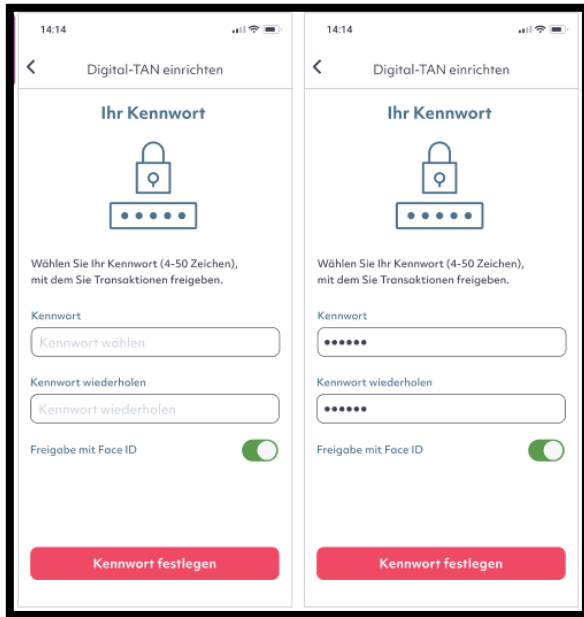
14:14

Digital-TAN einrichten

Ihr Kennwort

Wählen Sie Ihr Kennwort (4-50 Zeichen), mit dem Sie Transaktionen freigeben.

Kennwort

Kennwort wählen

Kennwort wiederholen

Kennwort wiederholen

Freigabe mit Face ID

Kennwort festlegen

14:14

Digital-TAN einrichten

Ihr Kennwort

Wählen Sie Ihr Kennwort (4-50 Zeichen), mit dem Sie Transaktionen freigeben.

Kennwort

••••••

Kennwort wiederholen

••••••

Freigabe mit Face ID

Kennwort festlegen